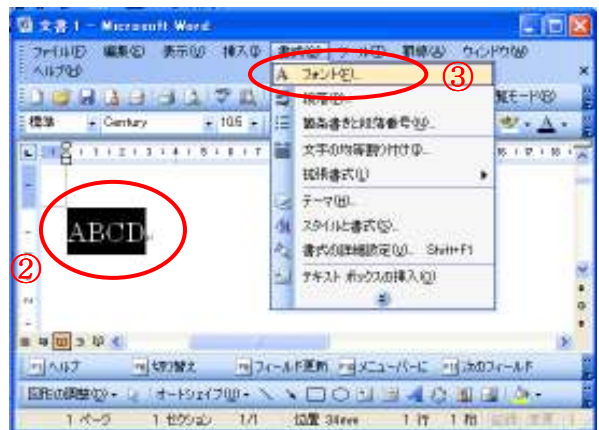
文書 1 - Microsoft Word

ファイル(F) 編集(E) 表示(V) 挿入(I) 書式(O) ツール(T) 罫線(A) ウィンドウ(W) ヘルプ(H)

標準 Century 10.5

A フォント(F)...
段落(P)...
箇条書きと段落番号(N)...
文字の均等割り付け(I)...
拡張書式(L)
テーマ(H)...
スタイルと書式(S)...
書式の詳細設定(V)... Shift+F1
テキスト ボックスの挿入(X)

③

覧モード(R)

ABCD

②

ヘルプ 切り替え フィールド更新 メニューバーに 次のフィールド

図形の調整(R) オートシェイプ(U)

1 ページ 1 セクション 1/1 位置 34mm 1 行 1 桁